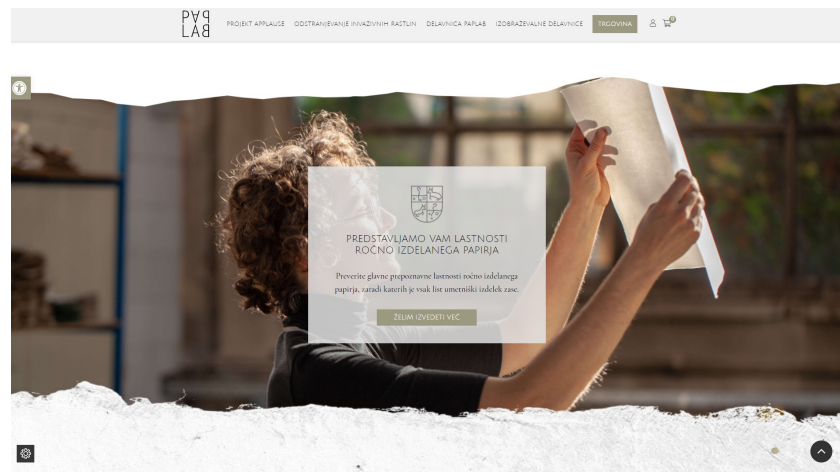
PAP LAB

PROJEKT APPLAUSE ODSTRANJEVANJE INVAZIVNIH RASTLIN DELAVNICA PAPLAB IZOBRAŽEVALNE DELAVNICE TRGOVINA

0

PREDSTAVLJAMO VAM LASTNOSTI ROČNO IZDELANEGA PAPIRJA

Preverite glavne prepoznavne lastnosti ročno izdelanega papirja, zaradi katerih je vsak list umetniški izdelek zase.

ŽELIM IZVEDETI VEČ